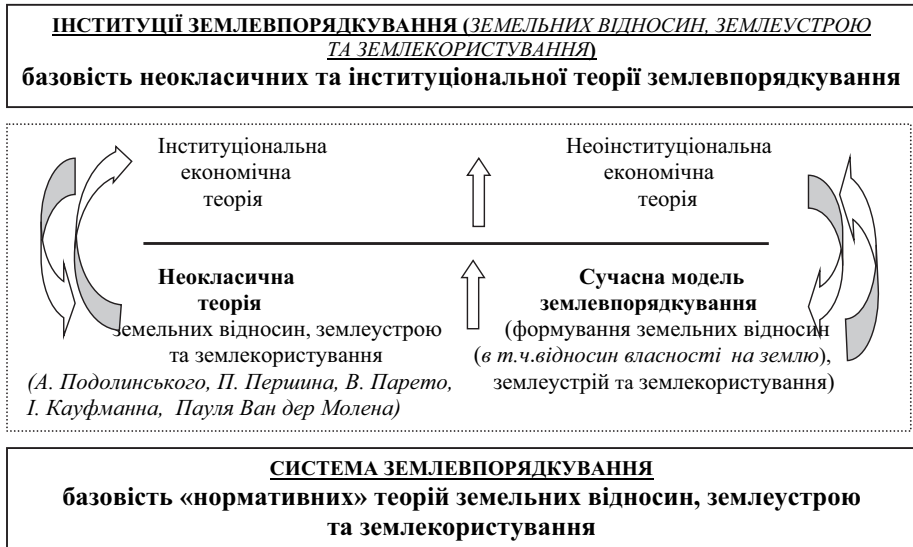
ІНСТИТУЦІЇ ЗЕМЛЕВПОРЯДКУВАННЯ (*ЗЕМЕЛЬНИХ ВІДНОСИН, ЗЕМЛЕУСТРОЮ ТА ЗЕМЛЕКОРИСТУВАННЯ*)
**базовість неокласичних та інституціональної теорії землевпорядкування**

Інституціональна економічна теорія

Неоінституціональна економічна теорія

**Неокласична теорія**
земельних відносин, землеустрою та землекористування
*(А. Подолинського, П. Першина, В. Парето, І. Кауфманна, Пауля Ван дер Молена)*

**Сучасна модель землевпорядкування**
(формування земельних відносин (*в т.ч.відносин власності на землю*), землеустрій та землекористування)

СИСТЕМА ЗЕМЛЕВПОРЯДКУВАННЯ
**базовість «нормативних» теорій земельних відносин, землеустрою та землекористування**